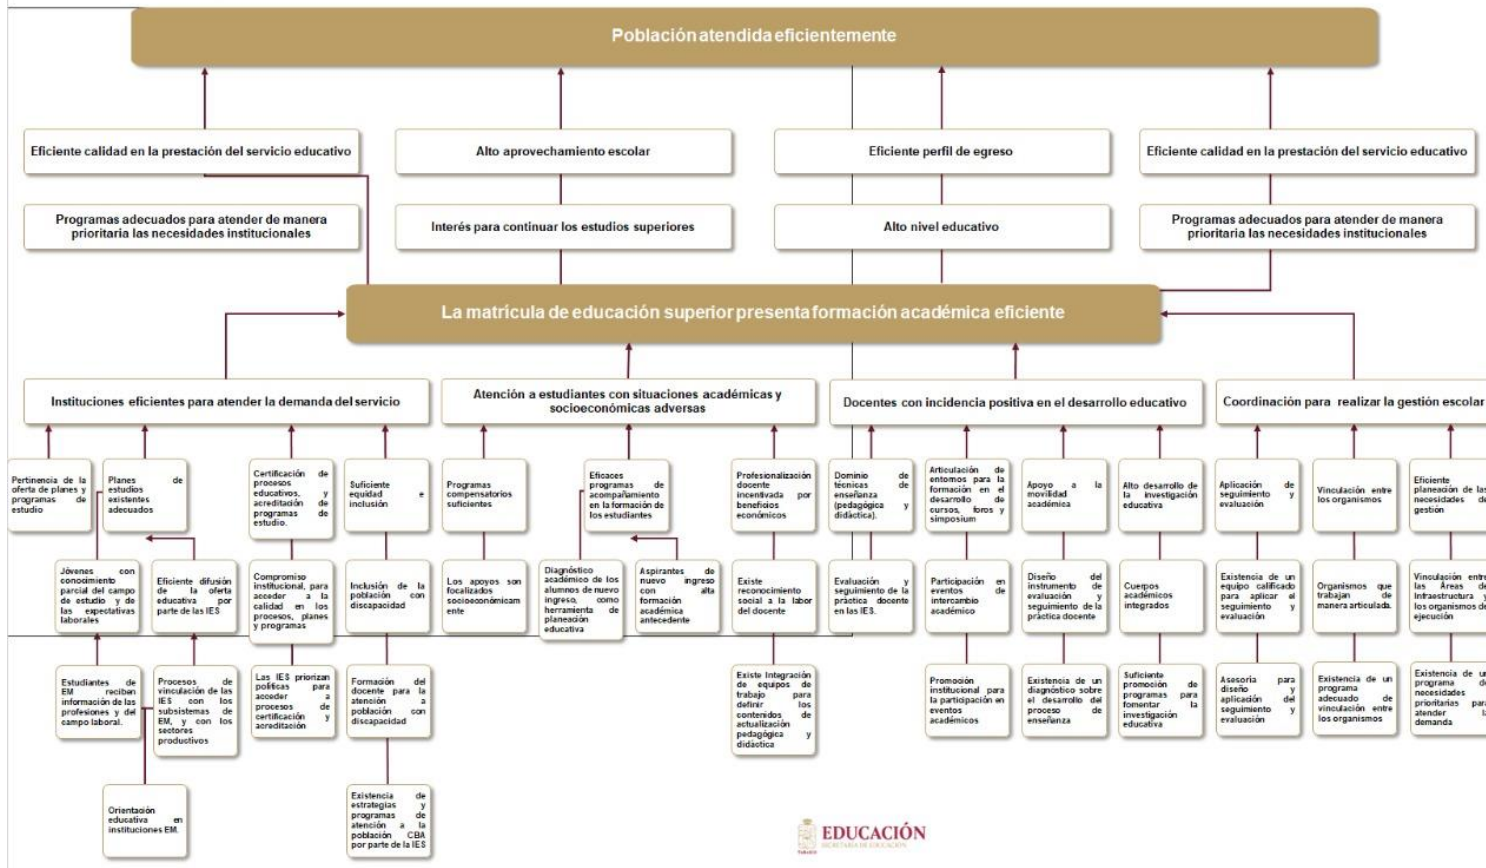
Población atendida eficientemente

Eficiente calidad en la prestación del servicio educativo

Alto aprovechamiento escolar

Eficiente perfil de egreso

Eficiente calidad en la prestación del servicio educativo

Programas adecuados para atender de manera prioritaria las necesidades institucionales

Interés para continuar los estudios superiores

Alto nivel educativo

Programas adecuados para atender de manera prioritaria las necesidades institucionales

La matricula de educación superior presenta formación académica eficiente

Instituciones eficientes para atender la demanda del servicio

Atención a estudiantes con situaciones académicas y socioeconómicas adversas

Docentes con incidencia positiva en el desarrollo educativo

Coordinación para realizar la gestión escolar

Pertinencia de la oferta de planes y programas de estudio

Planes de estudios existentes adecuados

Certificación de procesos educativos, y acreditación de programas de estudio.

Suficiente equidad e inclusión

Programas compensatorios suficientes

Eficaces programas de acompañamiento en la formación de los estudiantes

Profesionalización docente incentivada por beneficios económicos

Dominio de técnicas de enseñanza (pedagógica y didáctica).

Articulación de entornos para la formación en el desarrollo de cursos, foros y simposium

Apoyo a la movilidad académica

Alto desarrollo de la investigación educativa

Aplicación de seguimiento y evaluación

Vinculación entre los organismos

Eficiente planeación de las necesidades de gestión

Jóvenes con conocimiento parcial del campo de estudio y de las expectativas laborales

Eficiente difusión de la oferta educativa por parte de las IES

Compromiso institucional, para acceder a la calidad en los procesos, planes y programas

Inclusión de la población con discapacidad

Los apoyos son focalizados socioeconómicamente

Diagnóstico académico de los alumnos de nuevo ingreso, como herramienta de planeación educativa

Aspirantes de nuevo ingreso con alta formación académica antecedente

Existe reconocimiento social a la labor del docente

Evaluación y seguimiento de la práctica docente en las IES.

Participación en eventos de intercambio académico

Diseño del instrumento de evaluación y seguimiento de la práctica docente

Cuerpos académicos integrados

Existencia de un equipo calificado para aplicar el seguimiento y evaluación

Organismos que trabajan de manera articulada.

Vinculación entr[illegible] las Áreas de Infraestructura y los organismos de ejecución

Estudiantes de EM reciben información de las profesiones y del campo laboral.

Procesos de vinculación de las IES con los subsistemas de EM, y con los sectores productivos

Las IES priorizan políticas para acceder a procesos de certificación y acreditación

Formación del docente para la atención a población con discapacidad

Existe Integración de equipos de trabajo para definir los contenidos de actualización pedagógica y didáctica

Promoción institucional para la participación en eventos académicos

Existencia de un diagnóstico sobre el desarrollo del proceso de enseñanza

Suficiente promoción de programas para fomentar la investigación educativa

Asesoría para diseño y aplicación del seguimiento y evaluación

Existencia de un programa adecuado de vinculación entre los organismos

Existencia de u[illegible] programa de necesidades prioritarias para atender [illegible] demanda

Orientación educativa en instituciones EM.

Existencia de estrategias y programas de atención a la población CBA por parte de la IES

EDUCACIÓN
SECRETARÍA DE EDUCACIÓN